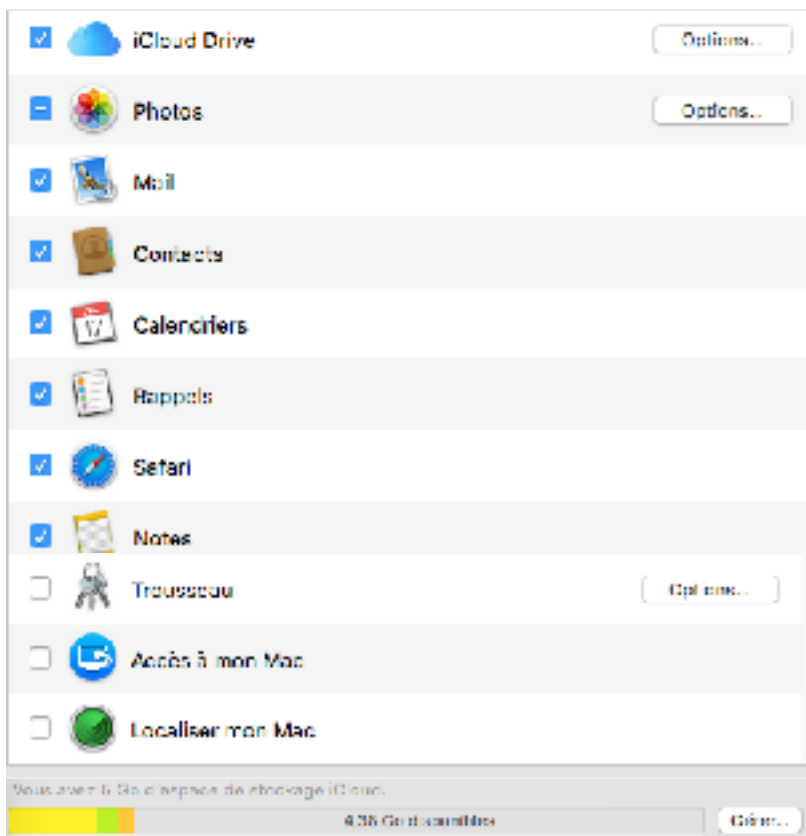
iCloud Drive
Options…
Photos
Options…
Mail
Contacts
Calendriers
Rappels
Safari
Notes
Trousseau
Options…
Accès à mon Mac
Localiser mon Mac
Vous avez 5 Go d'espace de stockage iCloud.
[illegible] Go disponibles
Gérer…